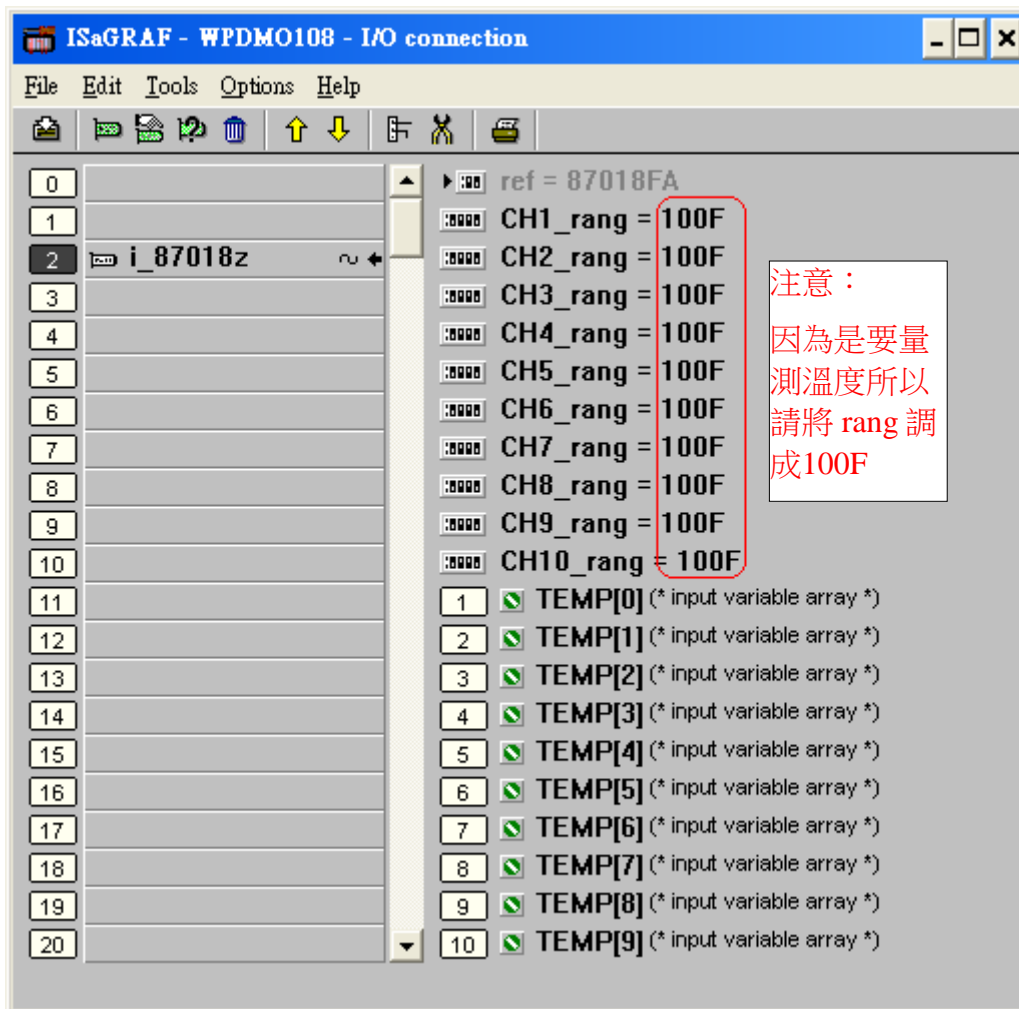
ISaGRAF - WPDMO108 - I/O connection

File Edit Tools Options Help

0
1
2 i_87018z
3
4
5
6
7
8
9
10
11
12
13
14
15
16
17
18
19
20

ref = 87018FA
CH1_rang = 100F
CH2_rang = 100F
CH3_rang = 100F
CH4_rang = 100F
CH5_rang = 100F
CH6_rang = 100F
CH7_rang = 100F
CH8_rang = 100F
CH9_rang = 100F
CH10_rang = 100F
1 TEMP[0] (* input variable array *)
2 TEMP[1] (* input variable array *)
3 TEMP[2] (* input variable array *)
4 TEMP[3] (* input variable array *)
5 TEMP[4] (* input variable array *)
6 TEMP[5] (* input variable array *)
7 TEMP[6] (* input variable array *)
8 TEMP[7] (* input variable array *)
9 TEMP[8] (* input variable array *)
10 TEMP[9] (* input variable array *)

注意：

因為是要量測溫度所以請將 rang 調成100F